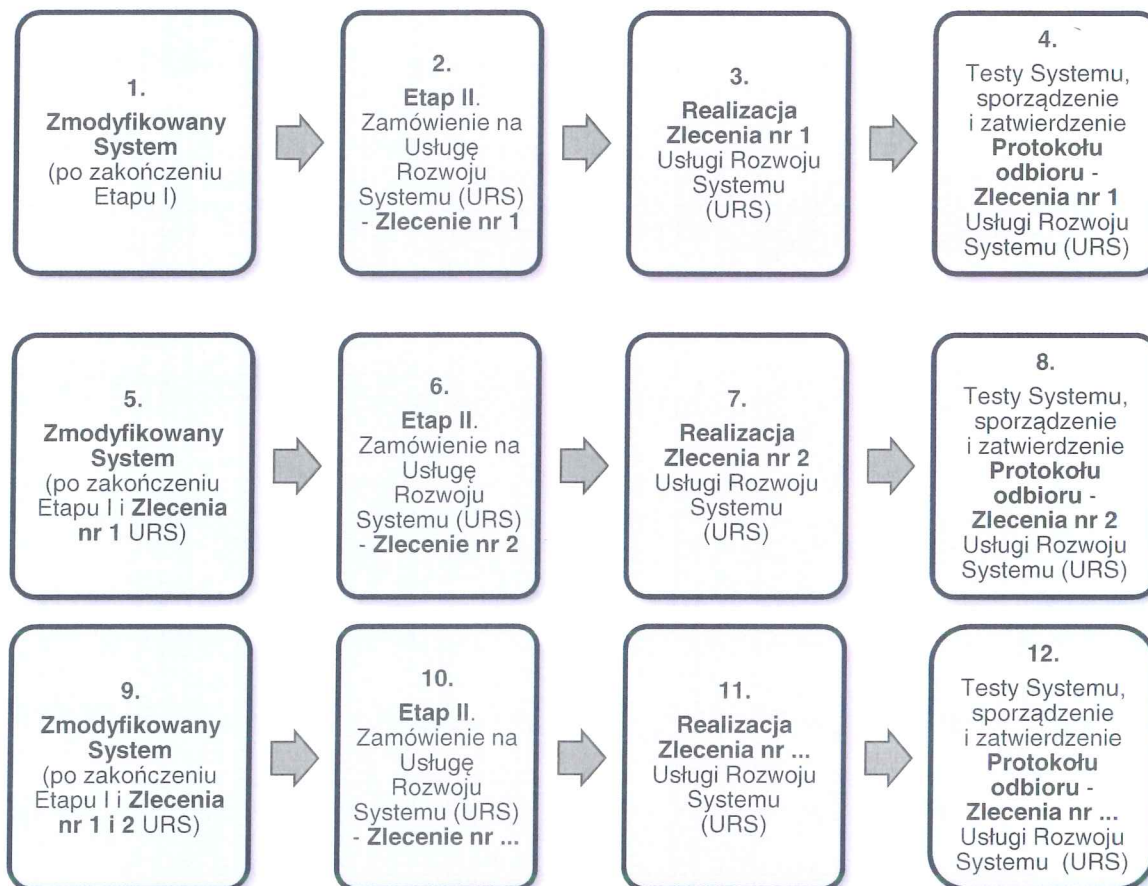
1.
Zmodyfikowany System (po zakończeniu Etapu I)

2.
Etap II. Zamówienie na Usługę Rozwoju Systemu (URS) - Zlecenie nr 1

3.
Realizacja Zlecenia nr 1 Usługi Rozwoju Systemu (URS)

4.
Testy Systemu, sporządzenie i zatwierdzenie Protokołu odbioru - Zlecenia nr 1 Usługi Rozwoju Systemu (URS)

5.
Zmodyfikowany System (po zakończeniu Etapu I i Zlecenia nr 1 URS)

6.
Etap II. Zamówienie na Usługę Rozwoju Systemu (URS) - Zlecenie nr 2

7.
Realizacja Zlecenia nr 2 Usługi Rozwoju Systemu (URS)

8.
Testy Systemu, sporządzenie i zatwierdzenie Protokołu odbioru - Zlecenia nr 2 Usługi Rozwoju Systemu (URS)

9.
Zmodyfikowany System (po zakończeniu Etapu I i Zlecenia nr 1 i 2 URS)

10.
Etap II. Zamówienie na Usługę Rozwoju Systemu (URS) - Zlecenie nr ...

11.
Realizacja Zlecenia nr ... Usługi Rozwoju Systemu (URS)

12.
Testy Systemu, sporządzenie i zatwierdzenie Protokołu odbioru - Zlecenia nr ... Usługi Rozwoju Systemu (URS)